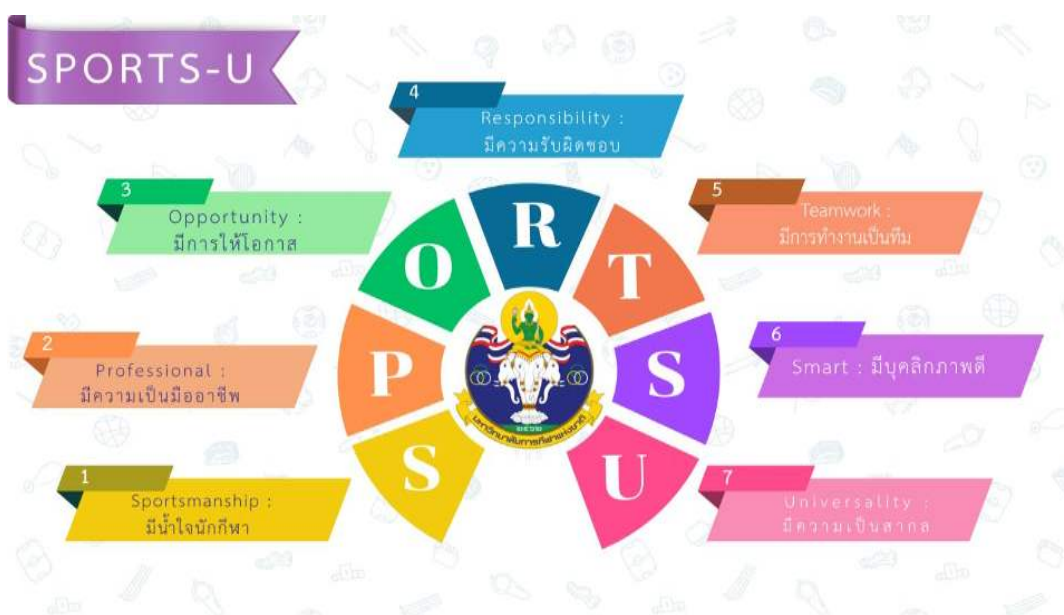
SPORTS-U

1
Sportsmanship :
มีน้ำใจนักกีฬา

2
Professional :
มีความเป็นมืออาชีพ

3
Opportunity :
มีการให้โอกาส

4
Responsibility :
มีความรับผิดชอบ

5
Teamwork :
มีการทำงานเป็นทีม

6
Smart : มีบุคลิกภาพดี

7
Universality :
มีความเป็นสากล

S P O R T S U

มหาวิทยาลัยการกีฬาแห่งชาติ